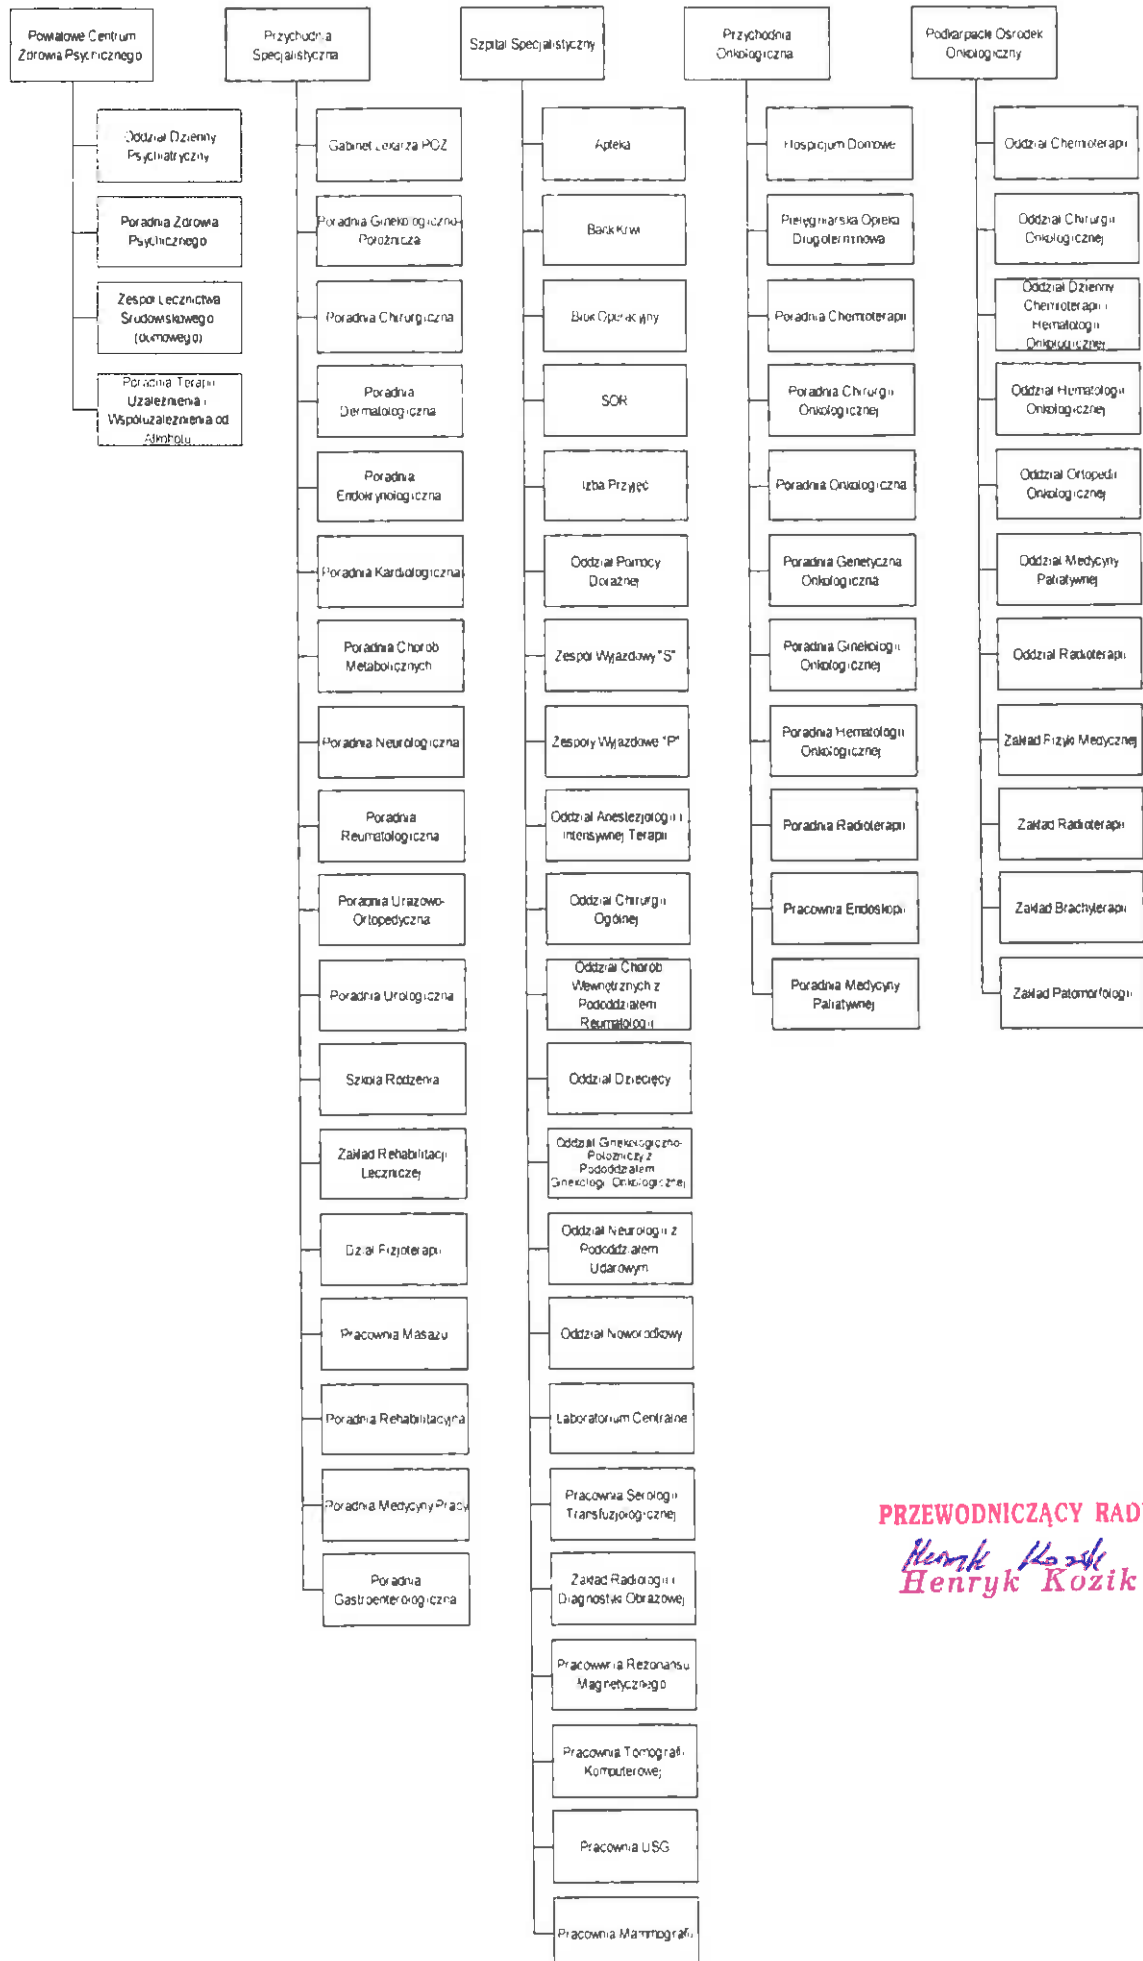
Powiatowe Centrum Zdrowia Psychicznego

Oddział Dzienny Psychiatryczny

Poradnia Zdrowia Psychicznego

Zespół Leczenictwa Środowiskowego (domowego)

Poradnia Terapii Uzależnienia i Współuzależnienia od Alkoholu

Przychodnia Specjalistyczna

Gabinet Lekarza POZ

Poradnia Ginekologiczno-Położnicza

Poradnia Chirurgiczna

Poradnia Dermatologiczna

Poradnia Endokrynologiczna

Poradnia Kardiologiczna

Poradnia Chorób Metabolicznych

Poradnia Neurologiczna

Poradnia Reumatologiczna

Poradnia Urazowo-Ortopedyczna

Poradnia Urologiczna

Szkoła Rodzenia

Zakład Rehabilitacji Leczniczej

Dział Fizjoterapii

Pracownia Masażu

Poradnia Rehabilitacyjna

Poradnia Medycyny Pracy

Poradnia Gastroenterologiczna

Szpital Specjalistyczny

Apteka

Bank Krwi

Blok Operacyjny

SOR

Izba Przyjęć

Oddział Pomocy Doraźnej

Zespół Wyjazdowy "S"

Zespoły Wyjazdowe "P"

Oddział Anestezjologii i Intensywnej Terapii

Oddział Chirurgii Ogólnej

Oddział Chorób Wewnętrznych z Pododdziałem Reumatologii

Oddział Dziecięcy

Oddział Ginekologiczno-Położniczy z Pododdziałem Ginekologii Onkologicznej

Oddział Neurologii z Pododdziałem Udarowym

Oddział Noworodkowy

Laboratorium Centralne

Pracownia Serologii Transfuzjologicznej

Zakład Radiologii i Diagnostyki Obrazowej

Pracownia Rezonansu Magnetycznego

Pracownia Tomografii Komputerowej

Pracownia USG

Pracownia Mammografii

Przychodnia Onkologiczna

Hospicjum Domowe

Pielęgniarska Opieka Długoterminowa

Poradnia Chemioterapii

Poradnia Chirurgii Onkologicznej

Poradnia Onkologiczna

Poradnia Genetyczna Onkologiczna

Poradnia Ginekologii Onkologicznej

Poradnia Hematologii Onkologicznej

Poradnia Radioterapii

Pracownia Endoskopii

Poradnia Medycyny Paliatywnej

Podkarpacki Ośrodek Onkologiczny

Oddział Chemioterapii

Oddział Chirurgii Onkologicznej

Oddział Dzienny Chemioterapii i Hematologii Onkologicznej

Oddział Hematologii Onkologicznej

Oddział Ortopedii Onkologicznej

Oddział Medycyny Paliatywnej

Oddział Radioterapii

Zakład Fizyki Medycznej

Zakład Radioterapii

Zakład Brachyterapii

Zakład Patomorfologii

PRZEWODNICZĄCY RAD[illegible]
Henryk Kozik
Henryk Kozik